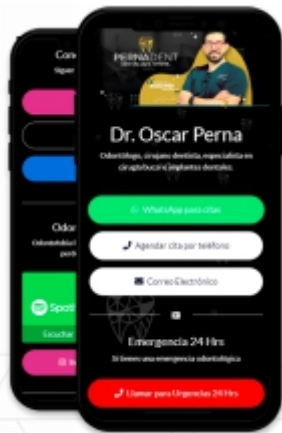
Con
Sigue

Odor
Odontólogo
perfo

Spoti
Escuchar

PERNADENT
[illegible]

Dr. Oscar Perna

Odontólogo, cirujano dentista, especialista en cirugía bucal e implantes dentales.

WhatsApp para citas

Agendar cita por teléfono

Correo Electrónico

Emergencia 24 Hrs

Si tienes una emergencia odontológica

Llamar para Urgencias 24 Hrs